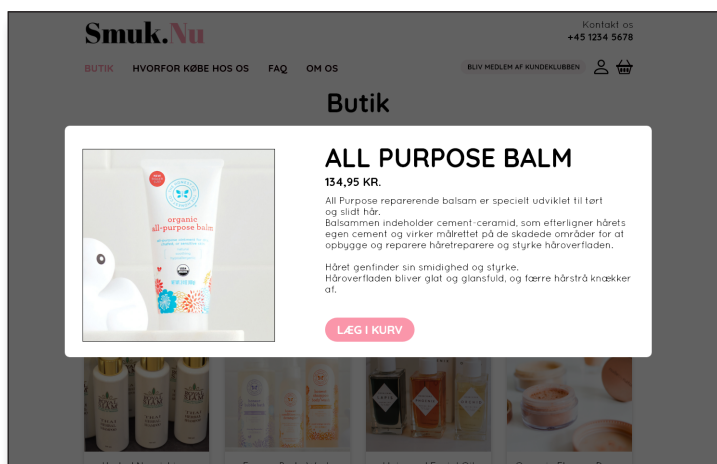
Smuk.Nu

Kontakt os
+45 1234 5678

BUTIK HVORFOR KØBE HOS OS FAQ OM OS

BLIV MEDLEM AF KUNDEKLUBBEN

Butik

organic all-purpose balm

ALL PURPOSE BALM

134,95 KR.

All Purpose reparerende balsam er specielt udviklet til tørt og slidt hår.
Balsammen indeholder cement-ceramid, som efterligner hårets egen cement og virker målrettet på de skadede områder for at opbygge og reparere håretreparere og styrke håroverfladen.

Håret genfinder sin smidighed og styrke.
Håroverfladen bliver glat og glansfuld, og færre hårstrå knækker af.

LÆG I KURV